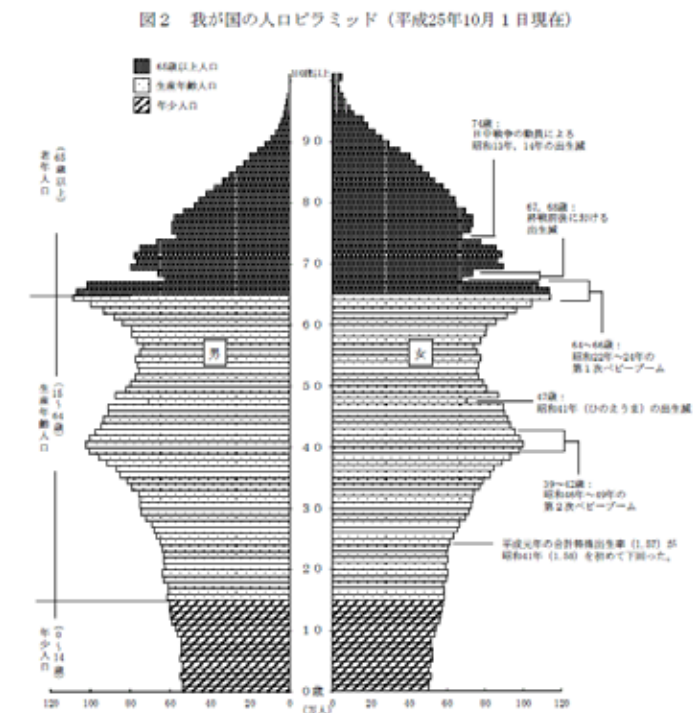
図2　我が国の人口ピラミッド（平成25年10月1日現在）

65歳以上人口
生産年齢人口
年少人口

老年人口（65歳以上）
生産年齢人口（15～64歳）
年少人口（0～14歳）

男
女

100歳以上
90
80
70
60
50
40
30
20
10
0歳

74歳：日中戦争の動員による昭和13年、14年の出生減

67、68歳：終戦前後における出生減

64～66歳：昭和22年～24年の第1次ベビーブーム

47歳：昭和41年（ひのえうま）の出生減

39～42歳：昭和46年～49年の第2次ベビーブーム

平成元年の合計特殊出生率（1.57）が昭和41年（1.58）を初めて下回った。

120　100　80　60　40　20　0
0　20　40　60　80　100　120
（万人）